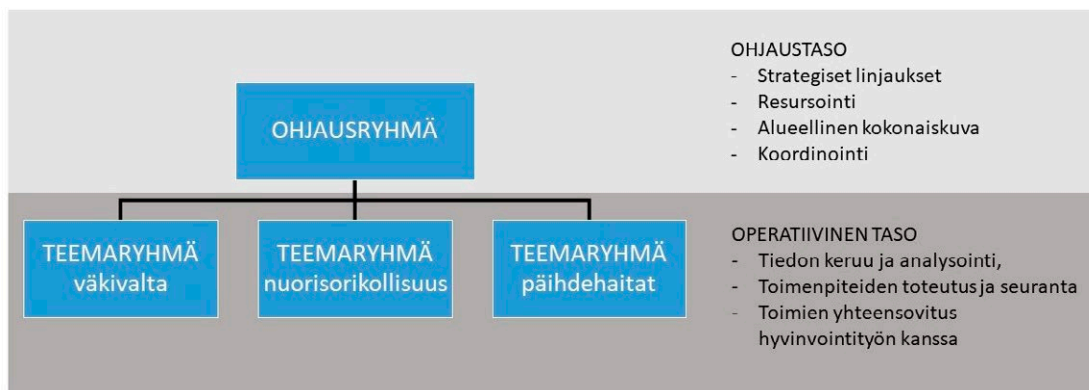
OHJAUSRYHMÄ

OHJAUSTASO
- Strategiset linjaukset
- Resursointi
- Alueellinen kokonaiskuva
- Koordinointi

TEEMARYHMÄ väkivalta

TEEMARYHMÄ nuorisorikollisuus

TEEMARYHMÄ päihdehaitat

OPERATIIVINEN TASO
- Tiedon keruu ja analysointi,
- Toimenpiteiden toteutus ja seuranta
- Toimien yhteensovitus hyvinvointityön kanssa